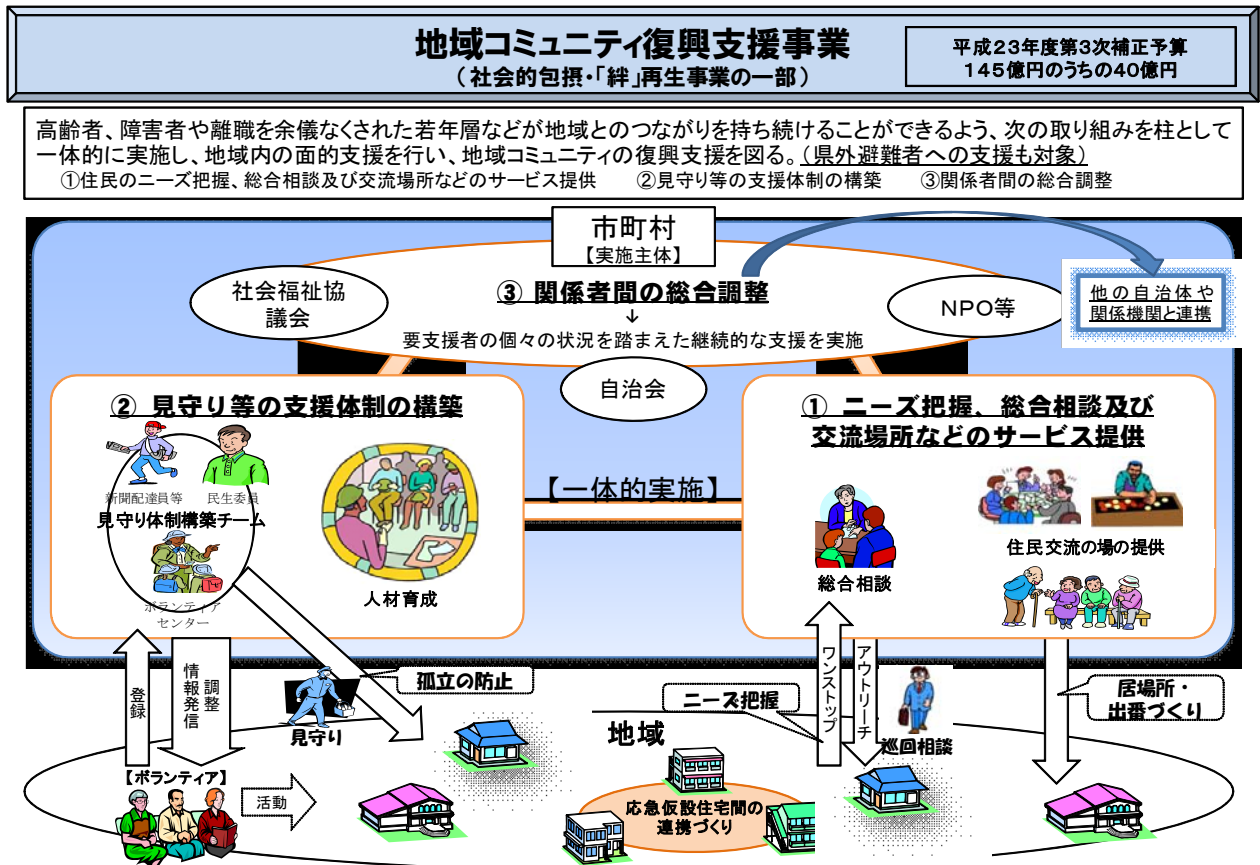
地域コミュニティ復興支援事業
（社会的包摂・「絆」再生事業の一部）

平成２３年度第３次補正予算
１４５億円のうちの４０億円

高齢者、障害者や離職を余儀なくされた若年層などが地域とのつながりを持ち続けることができるよう、次の取り組みを柱として一体的に実施し、地域内の面的支援を行い、地域コミュニティの復興支援を図る。（県外避難者への支援も対象）
①住民のニーズ把握、総合相談及び交流場所などのサービス提供　②見守り等の支援体制の構築　③関係者間の総合調整

市町村
【実施主体】

社会福祉協議会

③ 関係者間の総合調整
↓
要支援者の個々の状況を踏まえた継続的な支援を実施

NPO等

他の自治体や関係機関と連携

自治会

② 見守り等の支援体制の構築

新聞配達員等　民生委員
見守り体制構築チーム
ボランティアセンター

人材育成

【一体的実施】

① ニーズ把握、総合相談及び交流場所などのサービス提供

総合相談

住民交流の場の提供

登録

情報発信

調整

孤立の防止

見守り

ワンストップ

アウトリーチ

ニーズ把握

巡回相談

居場所・出番づくり

地域

【ボランティア】

活動

応急仮設住宅間の連携づくり